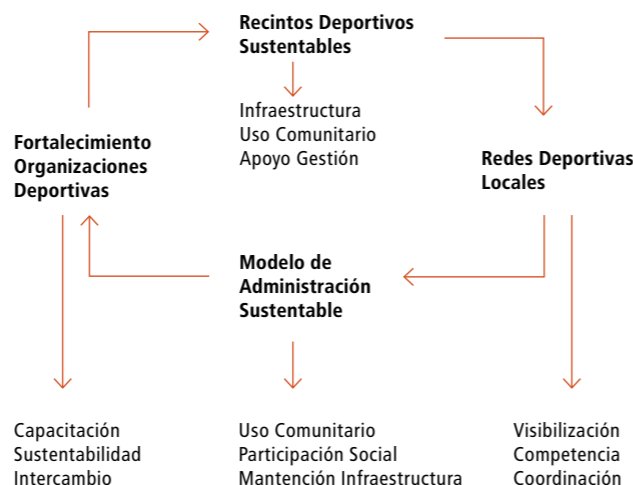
Recintos Deportivos Sustentables

Infraestructura
Uso Comunitario
Apoyo Gestión

Fortalecimiento Organizaciones Deportivas

Redes Deportivas Locales

Modelo de Administración Sustentable

Capacitación
Sustentabilidad
Intercambio

Uso Comunitario
Participación Social
Mantención Infraestructura

Visibilización
Competencia
Coordinación